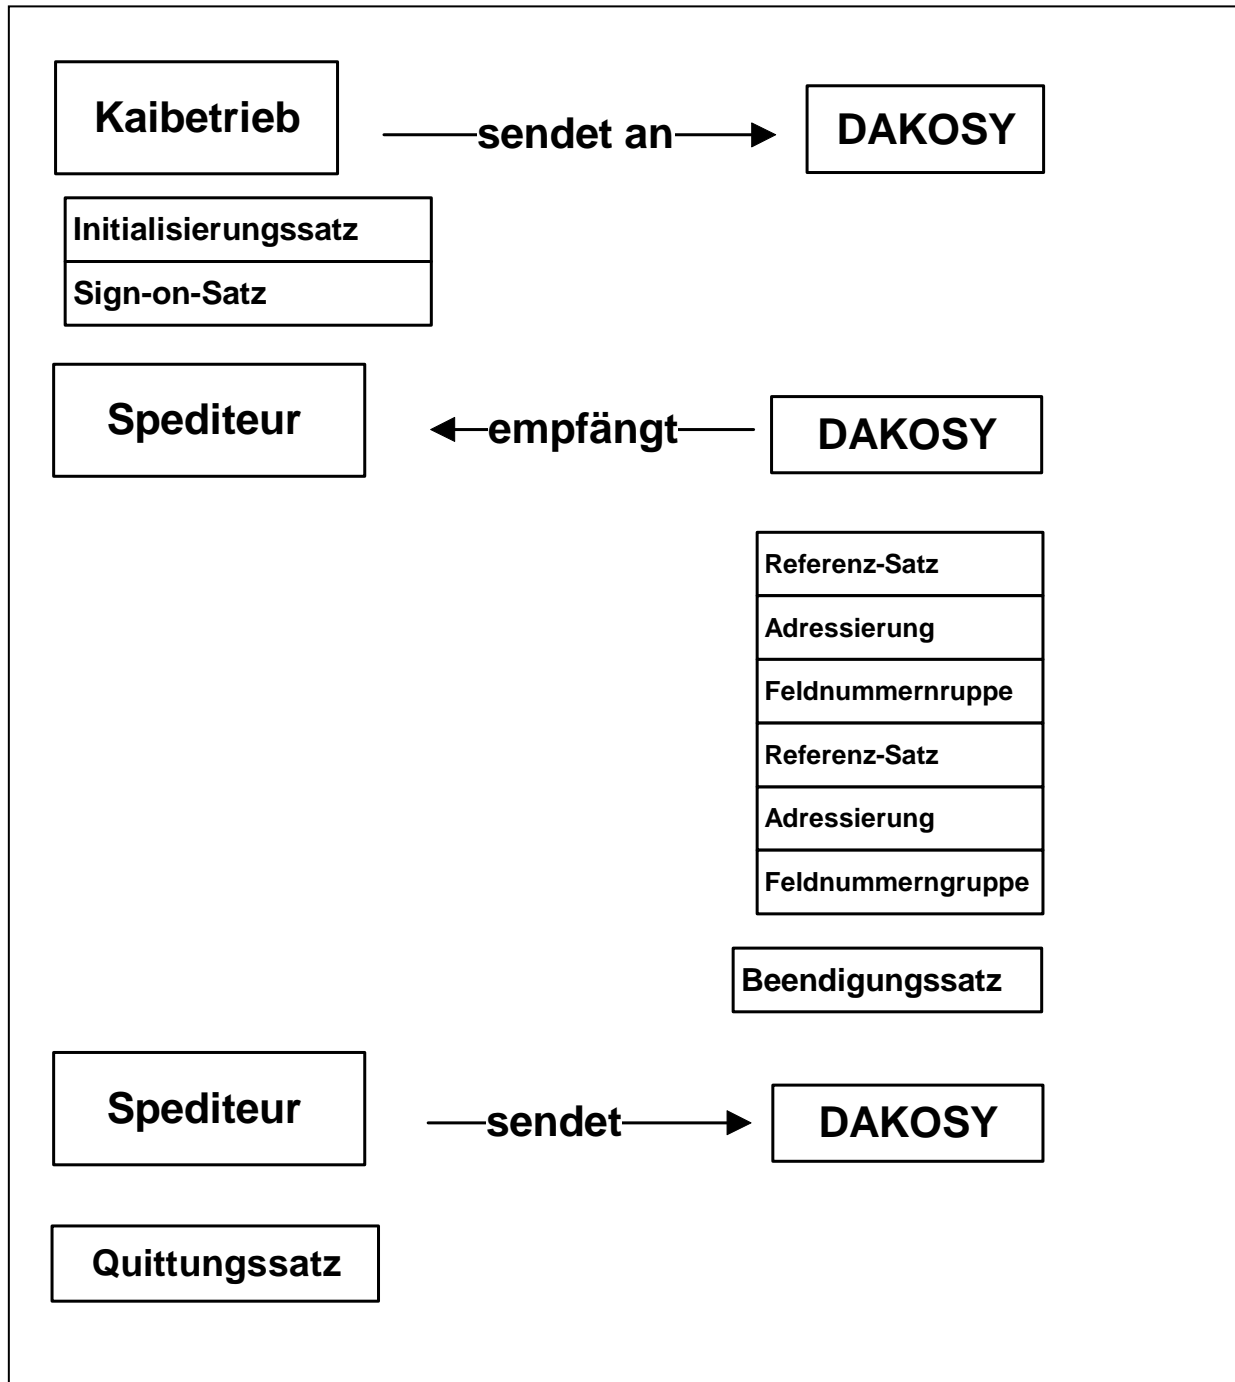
Kaibetrieb

sendet an

DAKOSY

Initialisierungssatz

Sign-on-Satz

Spediteur

empfängt

DAKOSY

Referenz-Satz

Adressierung

Feldnummernruppe

Referenz-Satz

Adressierung

Feldnummerngruppe

Beendigungssatz

Spediteur

sendet

DAKOSY

Quittungssatz